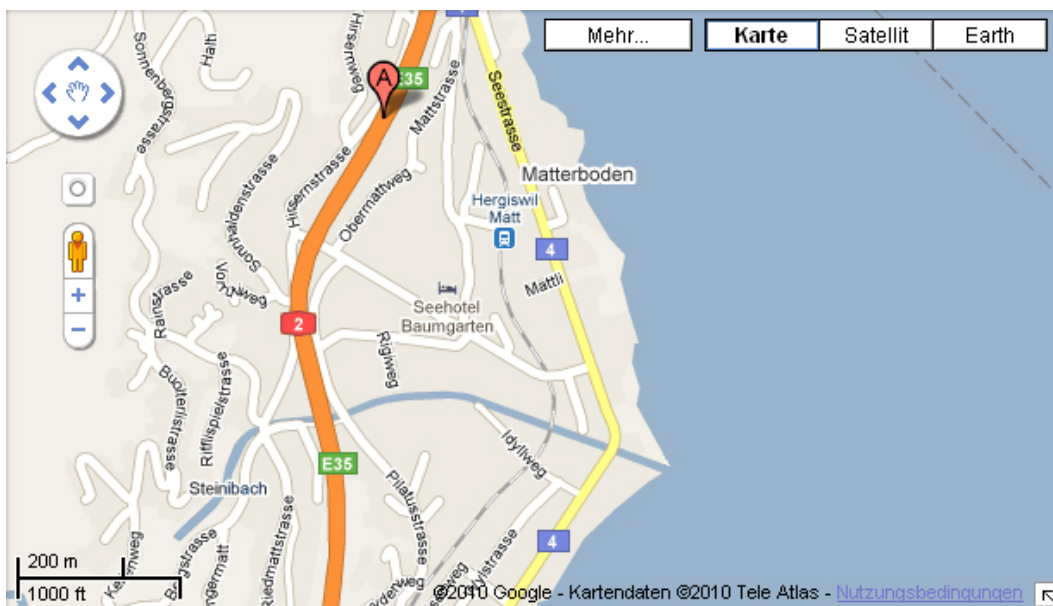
Mehr...
Karte
Satellit
Earth

Halti
Sonnenbergstrasse
Hirsernweg
A
E35
Mattstrasse
Seestrasse
Hirsernstrasse
Obermattweg
Matterboden
Hergiswil Matt
4
Sonnhaldenstrasse
Vorlauweg
Mattli
Seehotel Baumgarten
Rainstrasse
2
Rigiweg
Buolterlistrasse
Riffilspielstrasse
Idyllweg
E35
Steinibach
Pilatusstrasse
4
Riedmattstrasse
200 m
1000 ft
©2010 Google - Kartendaten ©2010 Tele Atlas - Nutzungsbedingungen